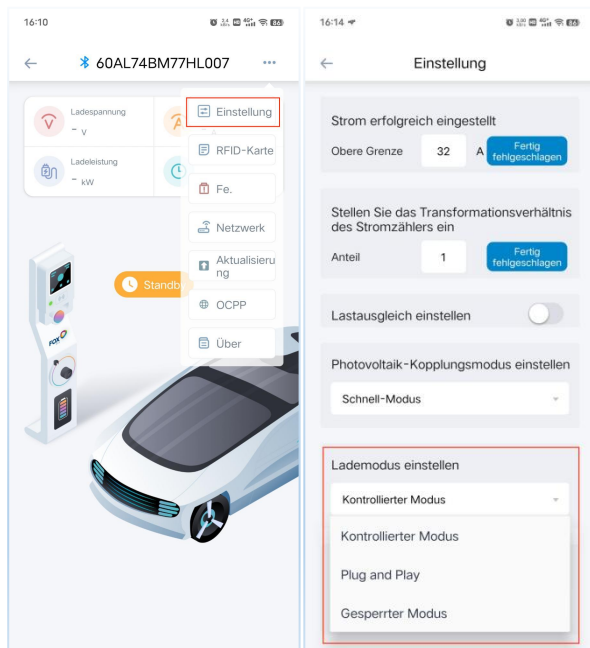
16:10

60AL74BM77HL007

Ladespannung
- V

Ladeleistung
- kW

Einstellung
RFID-Karte
Fe.
Netzwerk
Aktualisierung
OCPP
Über

Standb

FOX

16:14

Einstellung

Strom erfolgreich eingestellt
Obere Grenze 32 A Fertig fehlgeschlagen

Stellen Sie das Transformationsverhältnis des Stromzählers ein
Anteil 1 Fertig fehlgeschlagen

Lastausgleich einstellen

Photovoltaik-Kopplungsmodus einstellen
Schnell-Modus

Lademodus einstellen
Kontrollierter Modus
Kontrollierter Modus
Plug and Play
Gesperrter Modus